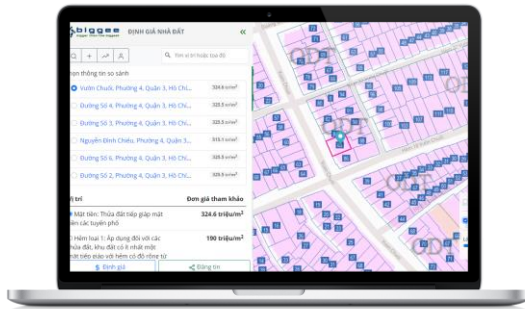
biggee

ĐỊNH GIÁ NHÀ ĐẤT

«

Tìm vị trí hoặc tọa độ

Chọn thông tin so sánh

Vườn Chuối, Phường 4, Quận 3, Hồ Chí... 324.6 tr/m²

Đường Số 4, Phường 4, Quận 3, Hồ Chí... 323.5 tr/m²

Đường Số 3, Phường 4, Quận 3, Hồ Chí... 325.5 tr/m²

Nguyễn Đình Chiểu, Phường 4, Quận 3... 515.1 tr/m²

Đường Số 6, Phường 4, Quận 3, Hồ Chí... 326.5 tr/m²

Đường Số 2, Phường 4, Quận 3, Hồ Chí... 329.9 tr/m²

Vị trí | Đơn giá tham khảo

Mặt tiền: Thửa đất tiếp giáp mặt tiền các tuyến phố | 324.6 triệu/m²

Hẻm loại 1: Áp dụng đối với các thửa đất, khu đất có ít nhất một mặt tiếp giáp với hẻm có độ rộng từ | 190 triệu/m²

Định giá

Đóng tin